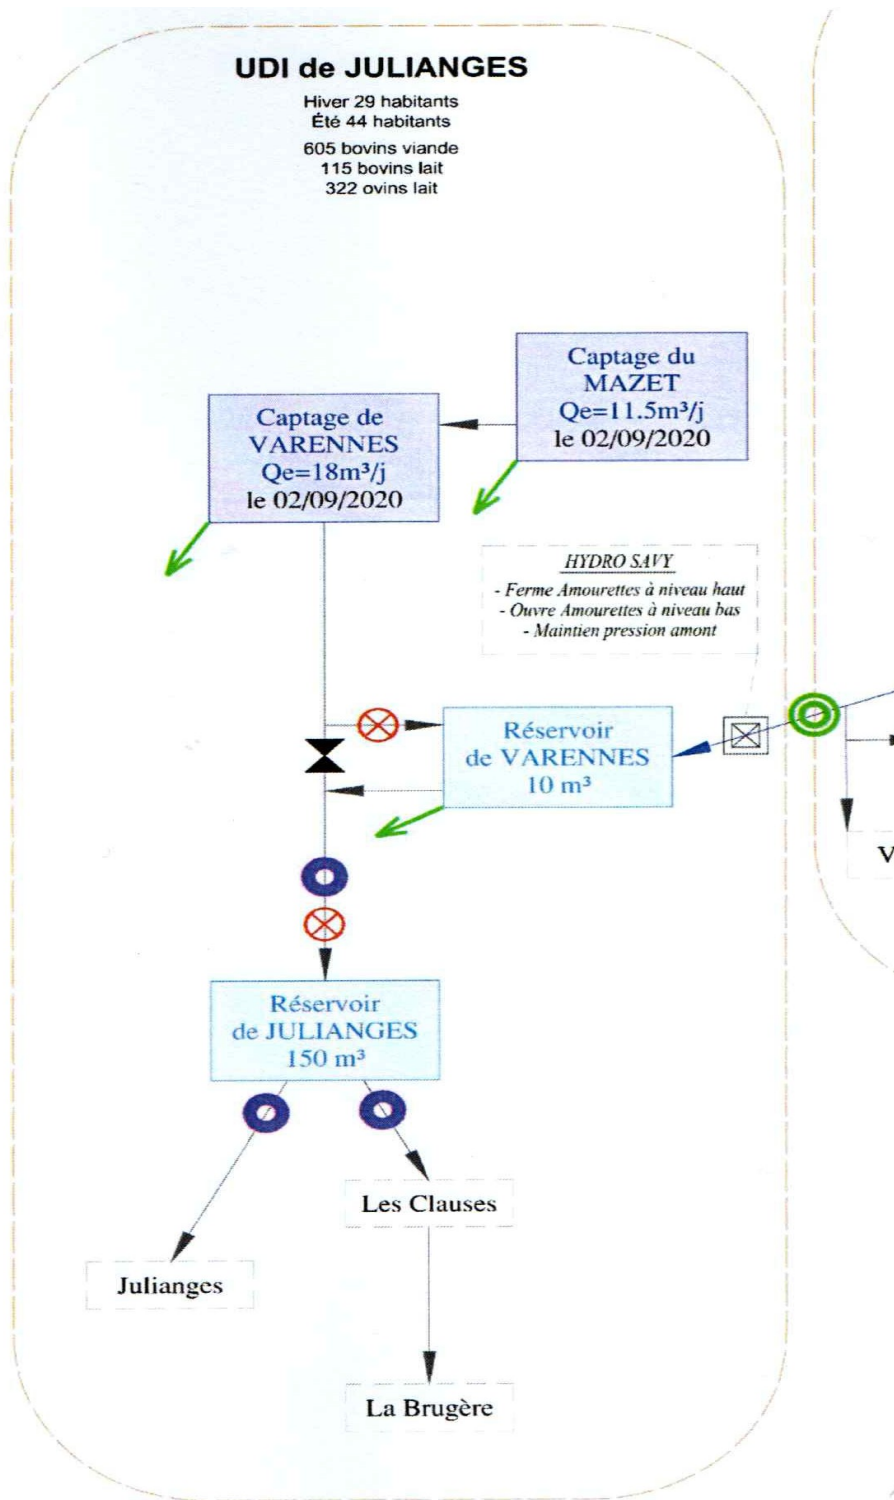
UDI de JULIANGES

Hiver 29 habitants
Été 44 habitants

605 bovins viande
115 bovins lait
322 ovins lait

Captage du MAZET
Qe=11.5m³/j
le 02/09/2020

Captage de VARENNES
Qe=18m³/j
le 02/09/2020

HYDRO SAVY

- Ferme Amourettes à niveau haut
- Ouvre Amourettes à niveau bas
- Maintien pression amont

Réservoir de VARENNES
10 m³

V

Réservoir de JULIANGES
150 m³

Les Clauses

Julianges

La Brugère